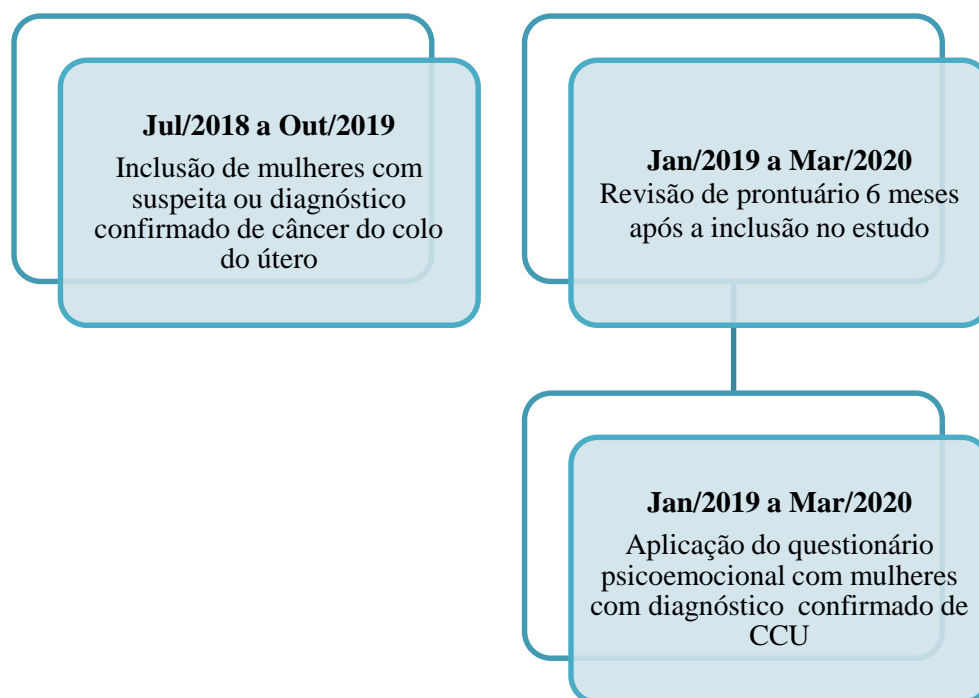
**Jul/2018 a Out/2019**
Inclusão de mulheres com suspeita ou diagnóstico confirmado de câncer do colo do útero

**Jan/2019 a Mar/2020**
Revisão de prontuário 6 meses após a inclusão no estudo

**Jan/2019 a Mar/2020**
Aplicação do questionário psicoemocional com mulheres com diagnóstico confirmado de CCU